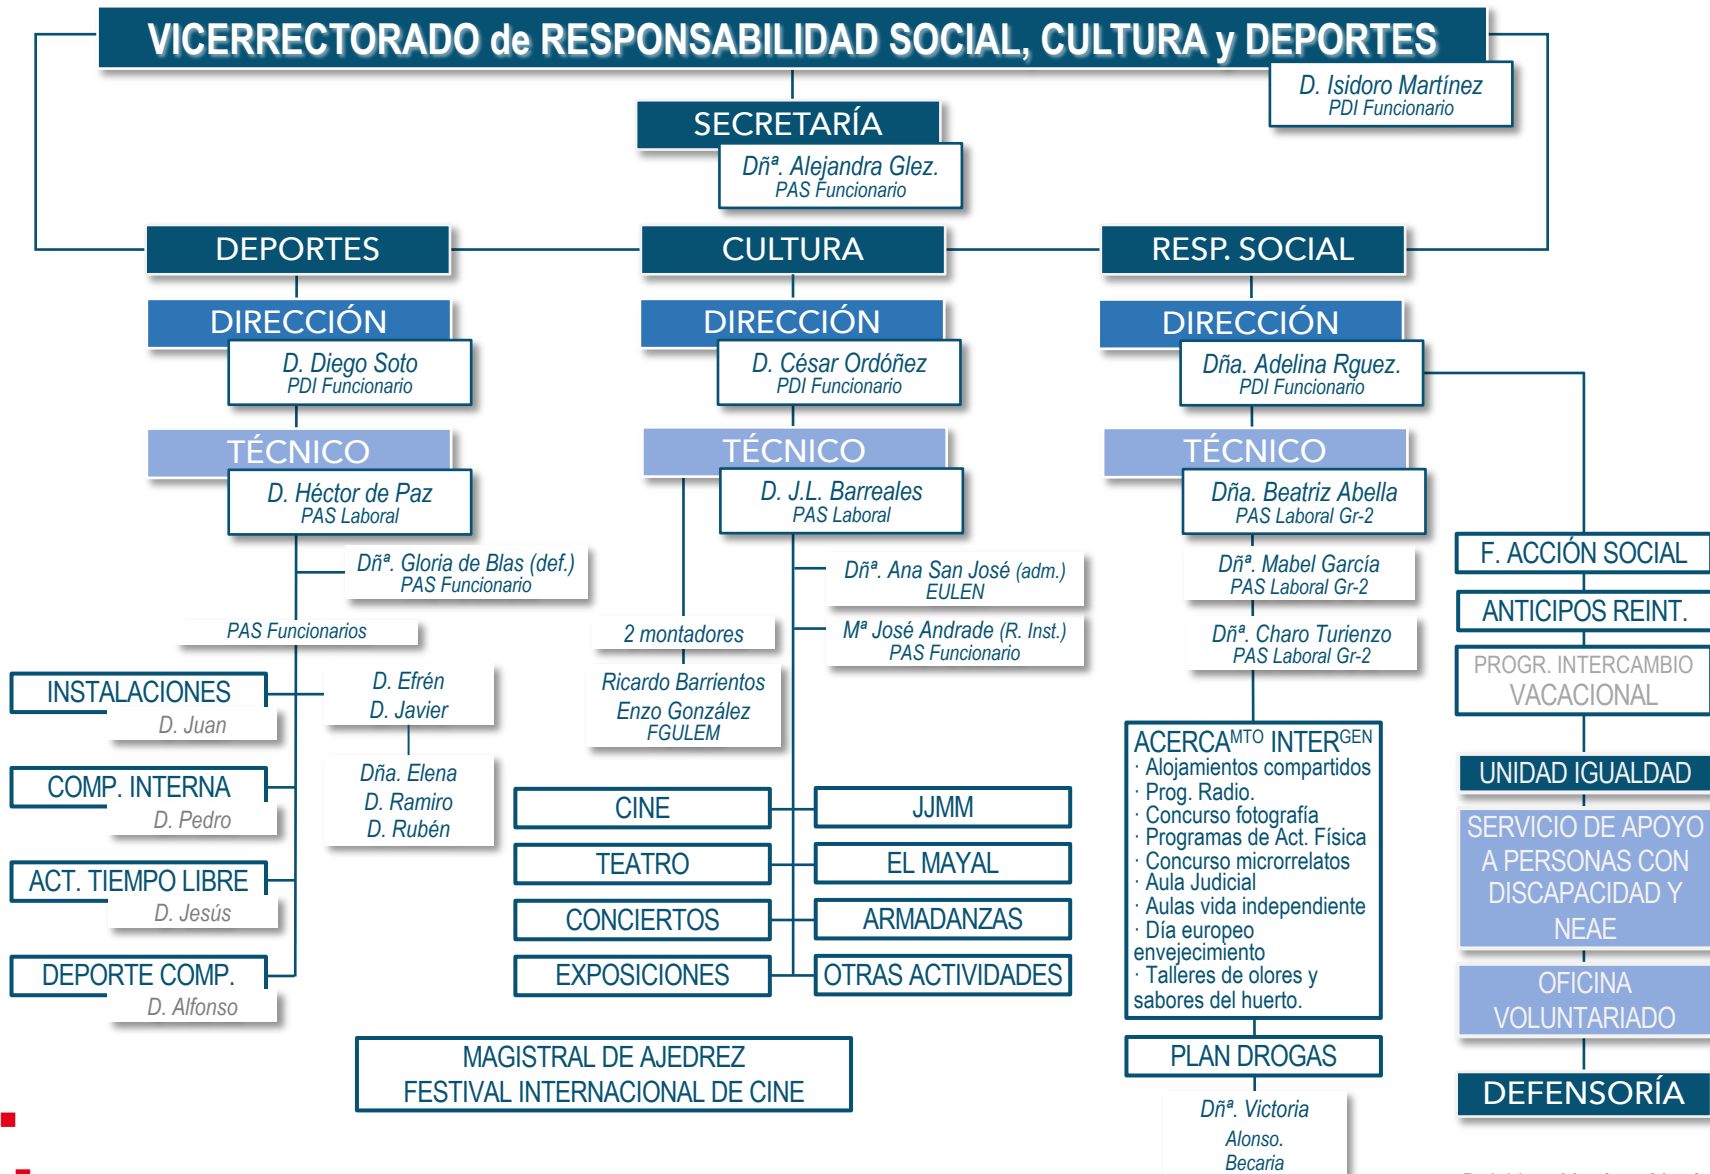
VICERRECTORADO de RESPONSABILIDAD SOCIAL, CULTURA y DEPORTES

D. Isidoro Martínez
PDI Funcionario

SECRETARÍA
Dñª. Alejandra Glez.
PAS Funcionario

DEPORTES

CULTURA

RESP. SOCIAL

DIRECCIÓN
D. Diego Soto
PDI Funcionario

TÉCNICO
D. Héctor de Paz
PAS Laboral

Dñª. Gloria de Blas (def.)
PAS Funcionario

PAS Funcionarios

INSTALACIONES
D. Juan

D. Efrén
D. Javier

COMP. INTERNA
D. Pedro

Dña. Elena
D. Ramiro
D. Rubén

ACT. TIEMPO LIBRE
D. Jesús

DEPORTE COMP.
D. Alfonso

DIRECCIÓN
D. César Ordóñez
PDI Funcionario

TÉCNICO
D. J.L. Barreales
PAS Laboral

Dñª. Ana San José (adm.)
EULEN

Mª José Andrade (R. Inst.)
PAS Funcionario

2 montadores

Ricardo Barrientos
Enzo González
FGULEM

CINE
JJMM
TEATRO
EL MAYAL
CONCIERTOS
ARMADANZAS
EXPOSICIONES
OTRAS ACTIVIDADES

MAGISTRAL DE AJEDREZ
FESTIVAL INTERNACIONAL DE CINE

DIRECCIÓN
Dña. Adelina Rguez.
PDI Funcionario

TÉCNICO
Dña. Beatriz Abella
PAS Laboral Gr-2

Dñª. Mabel García
PAS Laboral Gr-2

Dñª. Charo Turienzo
PAS Laboral Gr-2

ACERCA$^{MTO}$ INTER$^{GEN}$
· Alojamientos compartidos
· Prog. Radio.
· Concurso fotografía
· Programas de Act. Física
· Concurso microrrelatos
· Aula Judicial
· Aulas vida independiente
· Día europeo envejecimiento
· Talleres de olores y sabores del huerto.

PLAN DROGAS

Dñª. Victoria
Alonso.
Becaria

F. ACCIÓN SOCIAL
ANTICIPOS REINT.
PROGR. INTERCAMBIO VACACIONAL
UNIDAD IGUALDAD
SERVICIO DE APOYO A PERSONAS CON DISCAPACIDAD Y NEAE
OFICINA VOLUNTARIADO
DEFENSORÍA